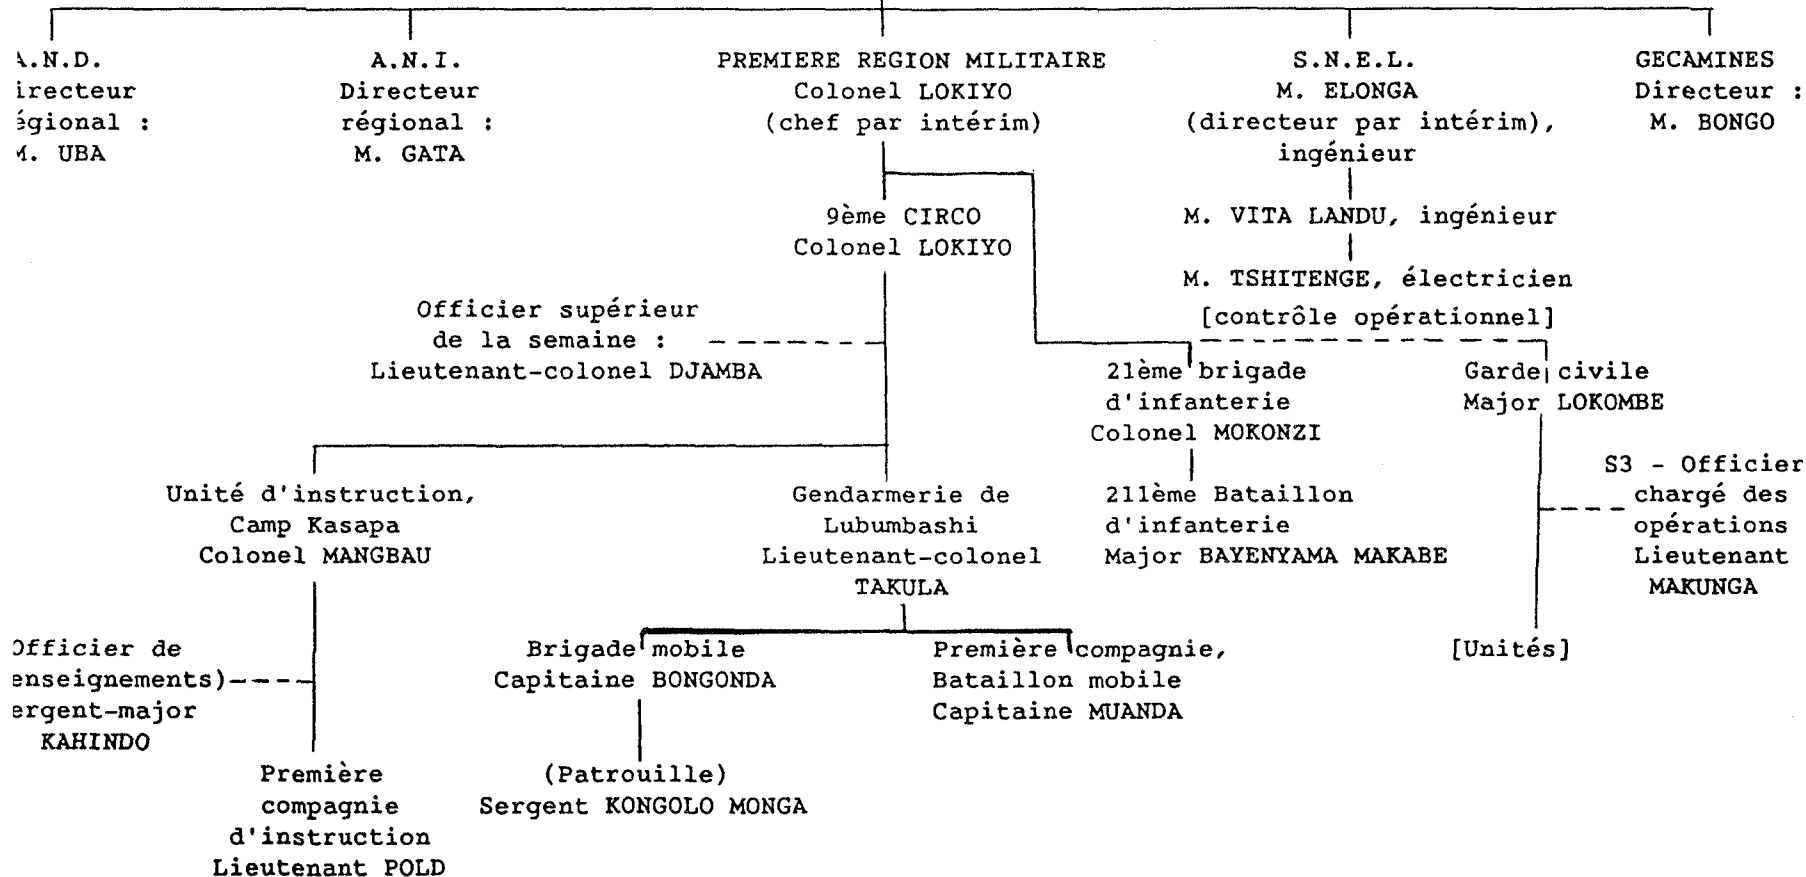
A.N.D.
irecteur
égional :
M. UBA

A.N.I.
Directeur
régional :
M. GATA

PREMIERE REGION MILITAIRE
Colonel LOKIYO
(chef par intérim)

S.N.E.L.
M. ELONGA
(directeur par intérim),
ingénieur

GECAMINES
Directeur :
M. BONGO

9ème CIRCO
Colonel LOKIYO

M. VITA LANDU, ingénieur

M. TSHITENGE, électricien

[contrôle opérationnel]

Officier supérieur
de la semaine :
Lieutenant-colonel DJAMBA

21ème brigade
d'infanterie
Colonel MOKONZI

Garde civile
Major LOKOMBE

211ème Bataillon
d'infanterie
Major BAYENYAMA MAKABE

S3 - Officier
chargé des
opérations
Lieutenant
MAKUNGA

Unité d'instruction,
Camp Kasapa
Colonel MANGBAU

Gendarmerie de
Lubumbashi
Lieutenant-colonel
TAKULA

Officier de
enseignements)
ergent-major
KAHINDO

Brigade mobile
Capitaine BONGONDA

Première compagnie,
Bataillon mobile
Capitaine MUANDA

[Unités]

(Patrouille)
Sergent KONGOLO MONGA

Première
compagnie
d'instruction
Lieutenant POLD